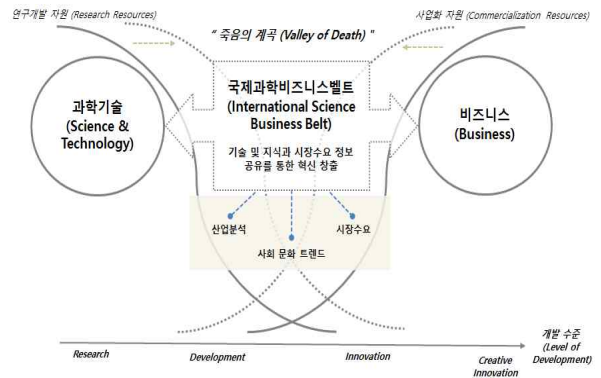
연구개발 자원 (Research Resources)

" 죽음의 계곡 (Valley of Death) "

사업화 자원 (Commercialization Resources)

과학기술 (Science & Technology)

국제과학비즈니스벨트 (International Science Business Belt)

기술 및 지식과 시장수요 정보 공유를 통한 혁신 창출

비즈니스 (Business)

산업분석

사회 문화 트렌드

시장수요

Research

Development

Innovation

Creative Innovation

개발 수준 (Level of Development)